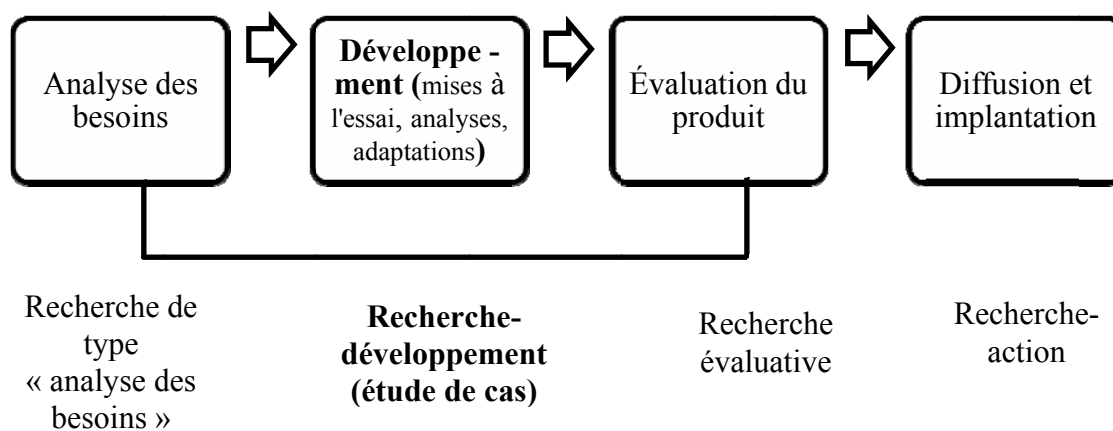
Analyse des besoins

Développe - ment (mises à l'essai, analyses, adaptations)

Évaluation du produit

Diffusion et implantation

Recherche de type « analyse des besoins »

Recherche-développement (étude de cas)

Recherche évaluative

Recherche-action